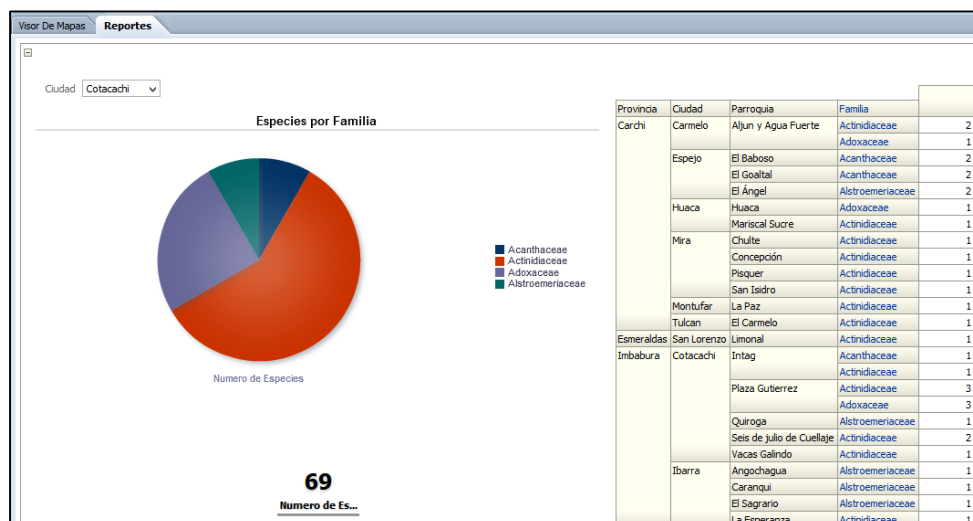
Visor De Mapas | Reportes

Ciudad Cotacachi

Especies por Familia

Acanthaceae
Actinidiaceae
Adoxaceae
Alstroemeriaceae

Numero de Especies

69
Numero de Es...

| Provincia | Ciudad | Parroquia | Familia | |
|---|---|---|---|---|
| Carchi | Carmelo | Aljun y Agua Fuerte | Actinidiaceae | 2 |
| | | | Adoxaceae | 1 |
| | Espejo | El Baboso | Acanthaceae | 2 |
| | | El Goaltal | Acanthaceae | 2 |
| | | El Ángel | Alstroemeriaceae | 2 |
| | Huaca | Huaca | Adoxaceae | 1 |
| | | Mariscal Sucre | Actinidiaceae | 1 |
| | Mira | Chulte | Actinidiaceae | 1 |
| | | Concepción | Actinidiaceae | 1 |
| | | Pisquer | Actinidiaceae | 1 |
| | | San Isidro | Actinidiaceae | 1 |
| | Montufar | La Paz | Actinidiaceae | 1 |
| | Tulcan | El Carmelo | Actinidiaceae | 1 |
| Esmeraldas | San Lorenzo | Limonal | Actinidiaceae | 1 |
| Imbabura | Cotacachi | Intag | Acanthaceae | 1 |
| | | | Actinidiaceae | 1 |
| | | Plaza Gutierrez | Actinidiaceae | 3 |
| | | | Adoxaceae | 3 |
| | | Quiroga | Alstroemeriaceae | 1 |
| | | Seis de julio de Cuellaje | Actinidiaceae | 2 |
| | | Vacas Galindo | Actinidiaceae | 1 |
| | Ibarra | Angochagua | Alstroemeriaceae | 1 |
| | | Caranqui | Alstroemeriaceae | 1 |
| | | El Sagrario | Alstroemeriaceae | 1 |
| | | La Esperanza | Actinidiaceae | 1 |